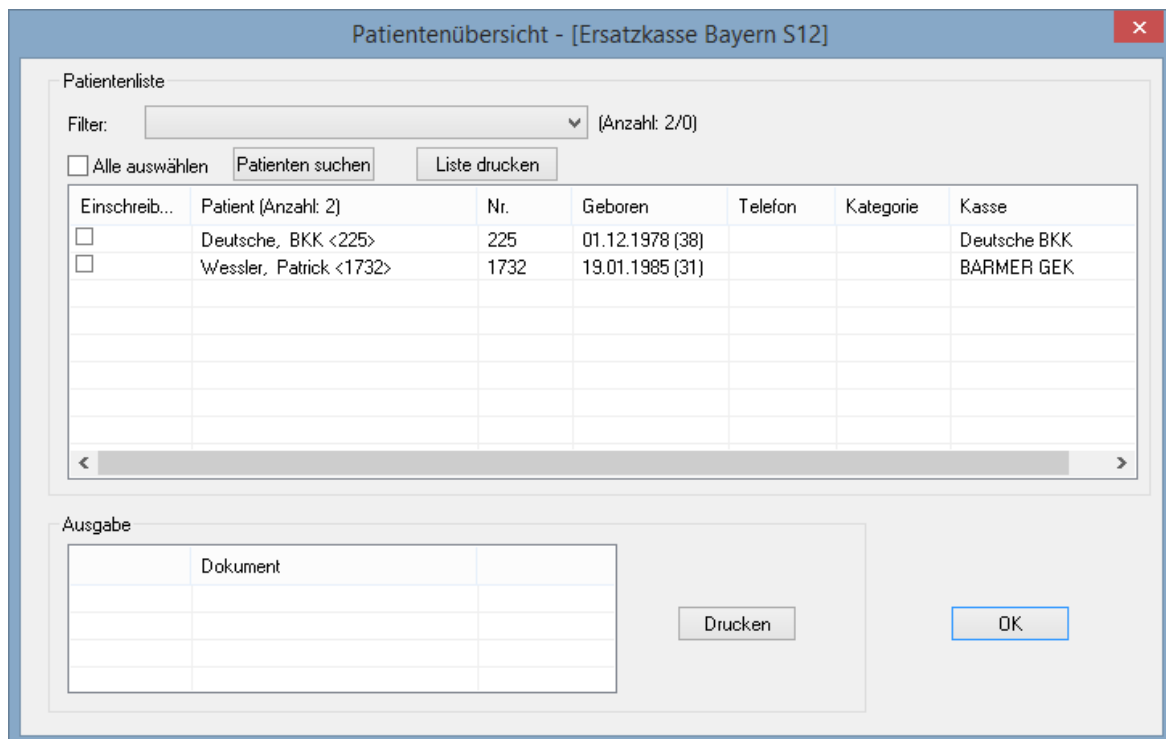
Patientenübersicht - [Ersatzkasse Bayern S12]

Patientenliste

Filter: (Anzahl: 2/0)

Alle auswählen Patienten suchen Liste drucken

| Einschreib... | Patient (Anzahl: 2) | Nr. | Geboren | Telefon | Kategorie | Kasse |
|---|---|---|---|---|---|---|
| ☐ | Deutsche, BKK <225> | 225 | 01.12.1978 (38) | | | Deutsche BKK |
| ☐ | Wessler, Patrick <1732> | 1732 | 19.01.1985 (31) | | | BARMER GEK |

Ausgabe

| | Dokument | |
|---|---|---|

Drucken

OK